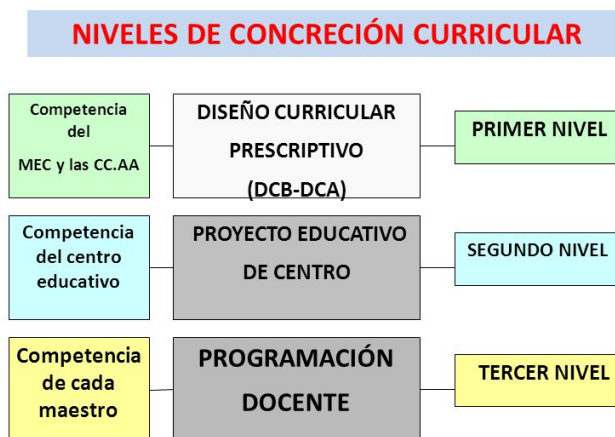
NIVELES DE CONCRECIÓN CURRICULAR

Competencia del MEC y las CC.AA

DISEÑO CURRICULAR PRESCRIPTIVO (DCB-DCA)

PRIMER NIVEL

Competencia del centro educativo

PROYECTO EDUCATIVO DE CENTRO

SEGUNDO NIVEL

Competencia de cada maestro

PROGRAMACIÓN DOCENTE

TERCER NIVEL